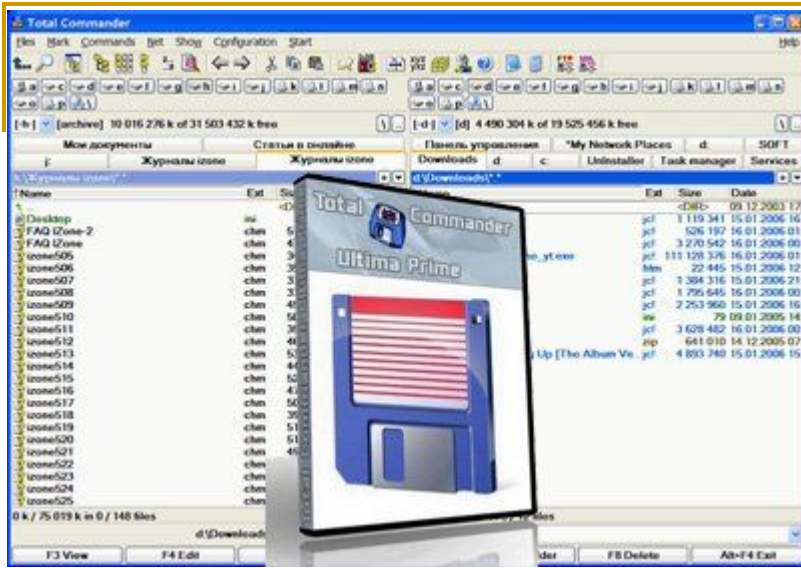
Total Commander

Files Mark Commands Net Show Configuration Start

Help

[-f-] [archive] 10 016 276 k of 31 503 432 k free

[-d-] [d] 4 490 304 k of 19 525 456 k free

Мои документы | Статьи в онлайне | Журналы izone | Журналы izone

Панель управления | *My Network Places | d: | SOFT | Downloads | d | c: | Uninstaller | Task manager | Services

f:\Журналы izone\*.*

d:\Downloads\*.*

| Name | Ext | Size |
|---|---|---|
| ↑.. | | <DIR> |
| Desktop | ini | |
| FAQ IZone-2 | chm | 5 |
| FAQ IZone | chm | 5 |
| izone505 | chm | 3 |
| izone506 | chm | 3 |
| izone507 | chm | 3 |
| izone508 | chm | 3 |
| izone509 | chm | 4 |
| izone510 | chm | 5 |
| izone511 | chm | 5 |
| izone512 | chm | 4 |
| izone513 | chm | 5 |
| izone514 | chm | 4 |
| izone515 | chm | 4 |
| izone516 | chm | 4 |
| izone517 | chm | 3 |
| izone518 | chm | 5 |
| izone519 | chm | 5 |
| izone520 | chm | 5 |
| izone521 | chm | 4 |
| izone522 | chm | |
| izone523 | chm | |
| izone524 | chm | |
| izone525 | chm | |

| Name | Ext | Size | Date |
|---|---|---|---|
| | | <DIR> | 09.12.2003 17 |
| | jcf | 1 119 341 | 15.01.2006 16 |
| | jcf | 526 197 | 16.01.2006 01 |
| | jcf | 3 270 542 | 16.01.2006 00 |
| _yt.exe | jcf | 111 128 376 | 16.01.2006 01 |
| | htm | 22 445 | 15.01.2006 12 |
| | jcf | 1 384 316 | 15.01.2006 21 |
| | jcf | 1 795 645 | 16.01.2006 00 |
| | jcf | 2 253 960 | 15.01.2006 16 |
| | ini | 79 | 09.01.2005 14 |
| | jcf | 3 628 482 | 16.01.2006 00 |
| | zip | 641 010 | 14.12.2005 07 |
| Up [The Album Ve.. | jcf | 4 893 740 | 15.01.2006 15 |

0 k / 75 019 k in 0 / 148 files

files

d:\Downloads

F3 View | F4 Edit | der | F8 Delete | Alt+F4 Exit

Total Commander Ultima Prime